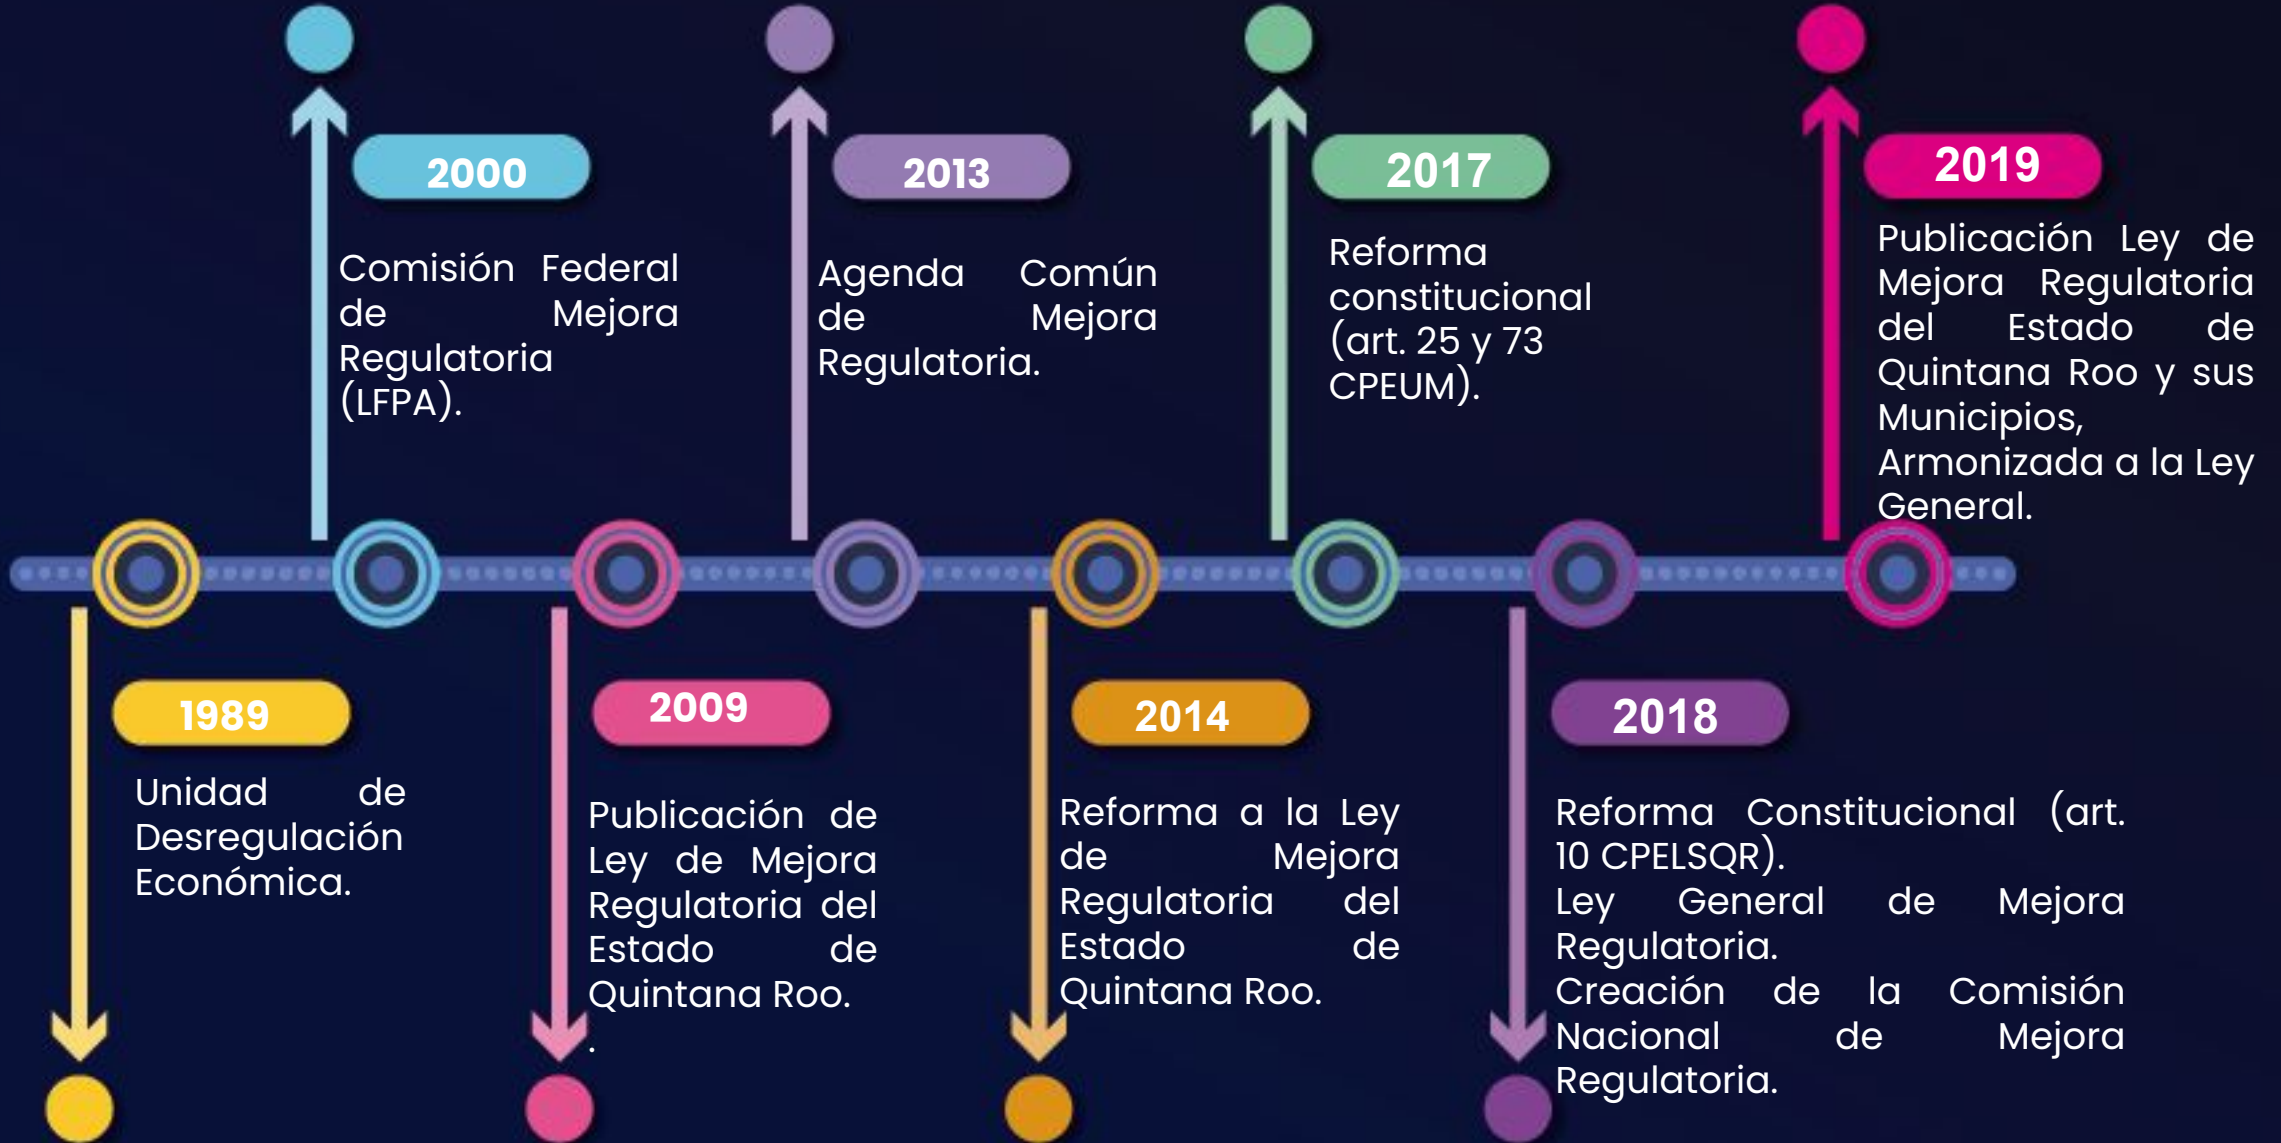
2000

Comisión Federal de Mejora Regulatoria (LFPA).

2013

Agenda Común de Mejora Regulatoria.

2017

Reforma constitucional (art. 25 y 73 CPEUM).

2019

Publicación Ley de Mejora Regulatoria del Estado de Quintana Roo y sus Municipios, Armonizada a la Ley General.

1989

Unidad de Desregulación Económica.

2009

Publicación de Ley de Mejora Regulatoria del Estado de Quintana Roo.
.

2014

Reforma a la Ley de Mejora Regulatoria del Estado de Quintana Roo.

2018

Reforma Constitucional (art. 10 CPELSQR).
Ley General de Mejora Regulatoria.
Creación de la Comisión Nacional de Mejora Regulatoria.